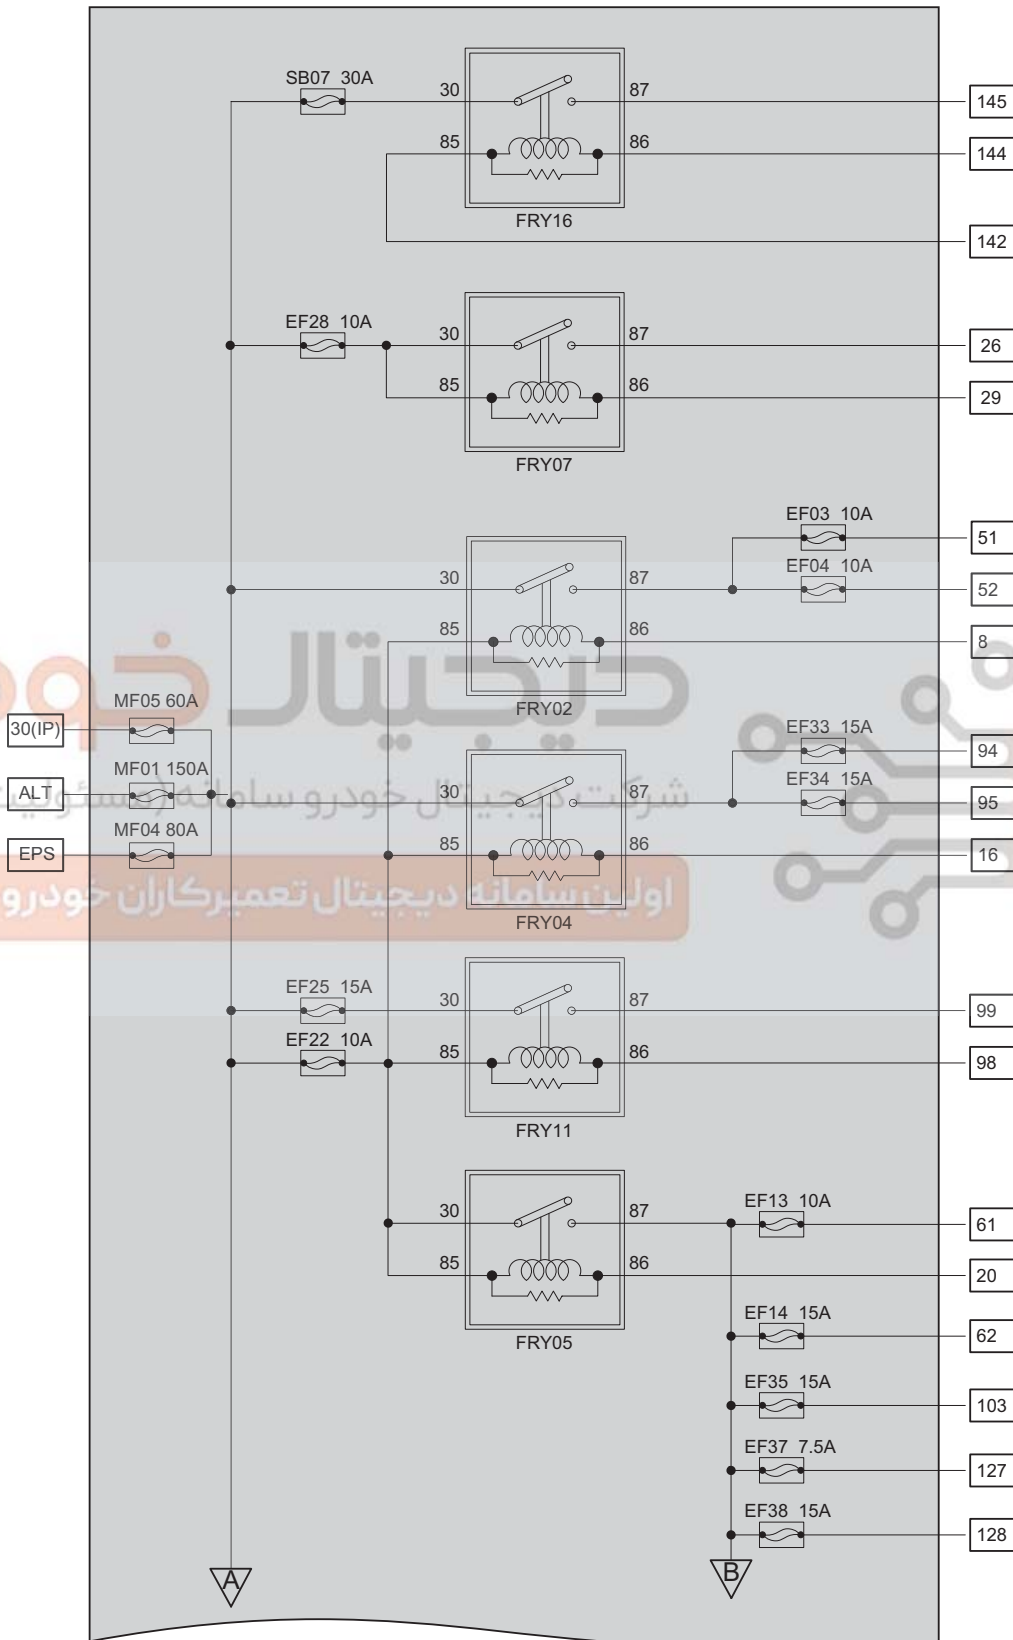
SB07 30A
30
87
145
85
86
144
FRY16
142

EF28 10A
30
87
26
85
86
29
FRY07

EF03 10A
51
30
87
EF04 10A
52
85
86
8
FRY02

MF05 60A
30(IP)
ALT
MF01 150A
EPS
MF04 80A

EF33 15A
94
30
87
EF34 15A
95
85
86
16
FRY04

EF25 15A
30
87
99
EF22 10A
85
86
98
FRY11

30
87
EF13 10A
61
85
86
20
FRY05
EF14 15A
62
EF35 15A
103
EF37 7.5A
127
EF38 15A
128

A
B

شرکت دیجیتال خودرو سامانه (مسئولیت
اولین سامانه دیجیتال تعمیرکاران خودرو